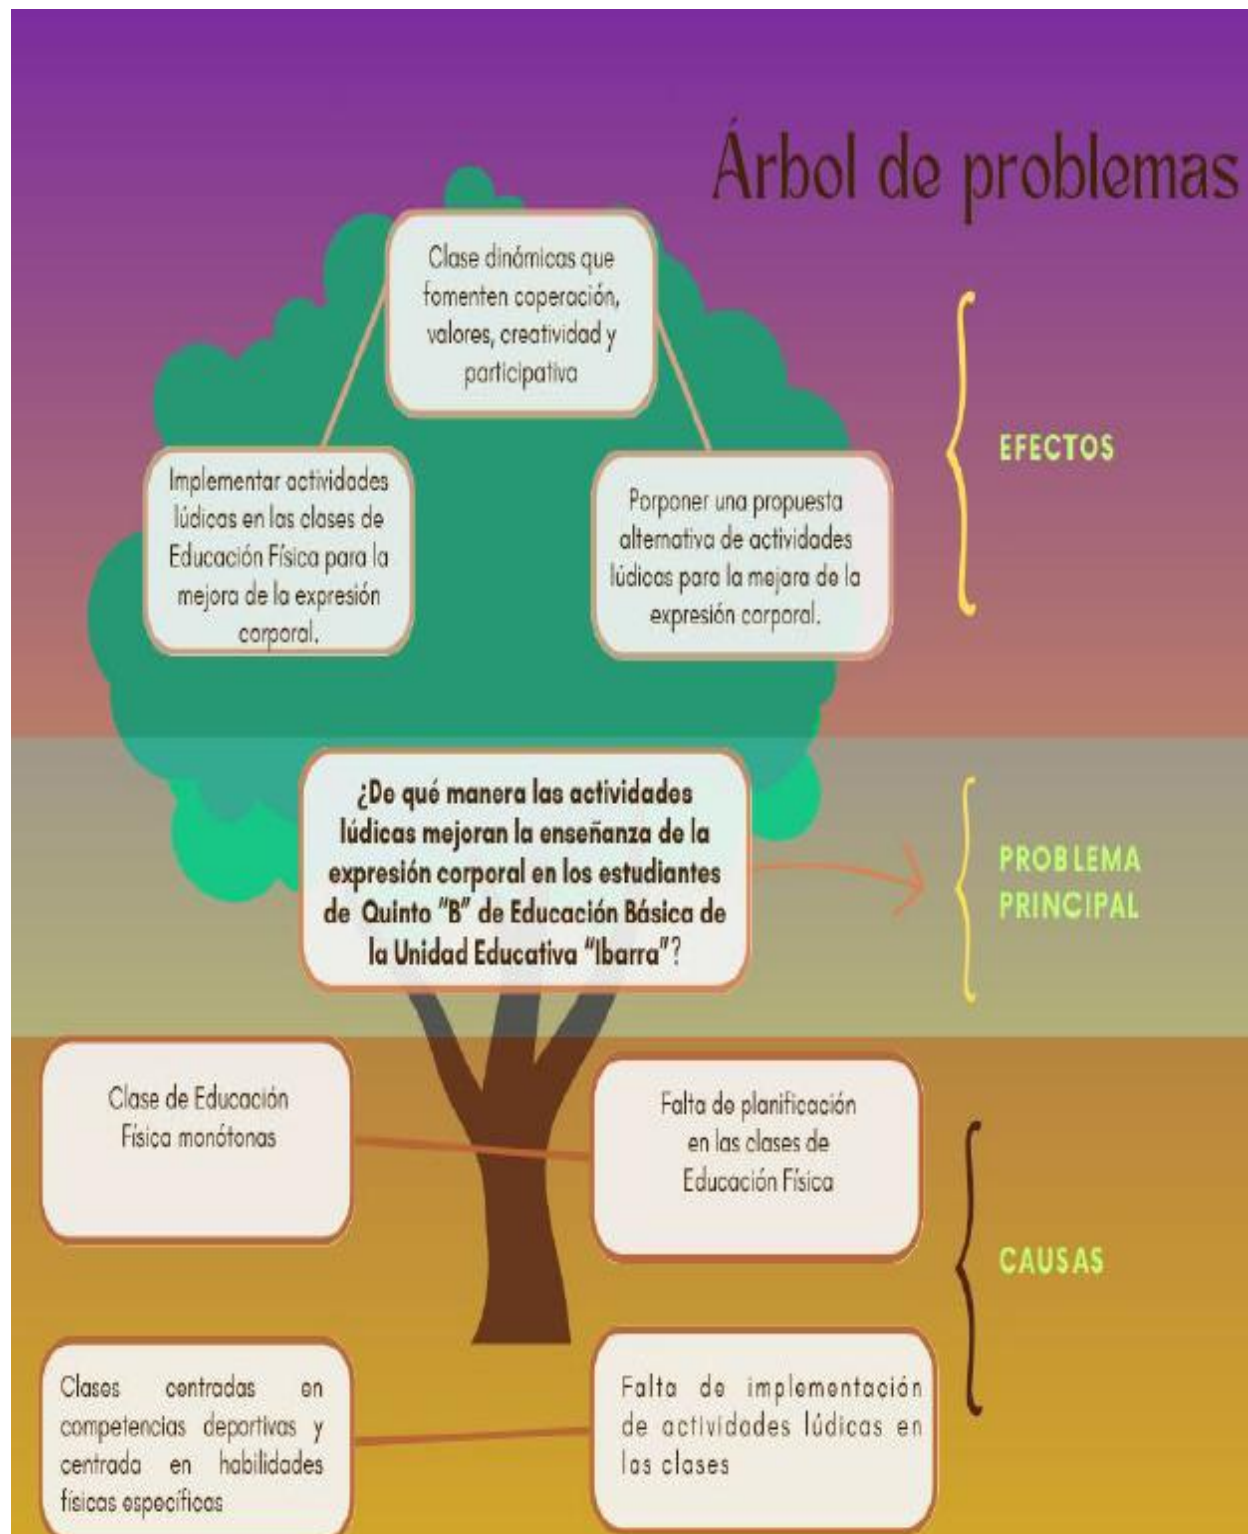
Árbol de problemas

Clase dinámicas que fomenten coperación, valores, creatividad y participativa

Implementar actividades lúdicas en las clases de Educación Física para la mejora de la expresión corporal.

Porponer una propuesta alternativa de actividades lúdicas para la mejora de la expresión corporal.

EFECTOS

¿De qué manera las actividades lúdicas mejoran la enseñanza de la expresión corporal en los estudiantes de Quinto "B" de Educación Básica de la Unidad Educativa "Ibarra"?

PROBLEMA PRINCIPAL

Clase de Educación Física monótonas

Falta de planificación en las clases de Educación Física

CAUSAS

Clases centradas en competencias deportivas y centrada en habilidades físicas específicas

Falta de implementación de actividades lúdicas en las clases